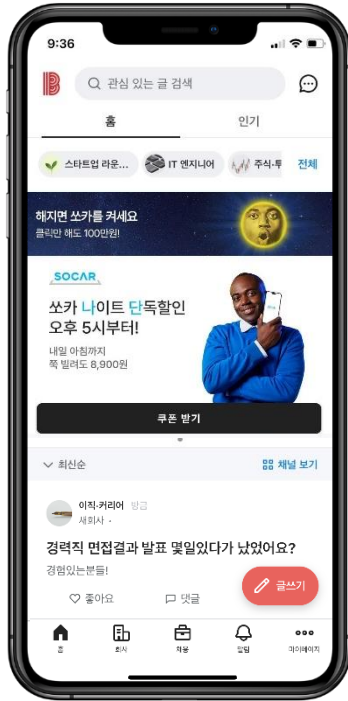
9:36

관심 있는 글 검색

홈

인기

스타트업 라운...

IT 엔지니어

주식·투

전체

해지면 쏘카를 켜세요

클릭만 해도 100만원!

SOCAR

쏘카 나이트 단독할인 오후 5시부터!

내일 아침까지 쭉 빌려도 8,900원

쿠폰 받기

최신순

채널 보기

이직·커리어 방금

새회사 ·

경력직 면접결과 발표 몇일있다가 났었어요?

경험있는분들!

좋아요

댓글

글쓰기

홈

회사

채용

알림

마이페이지